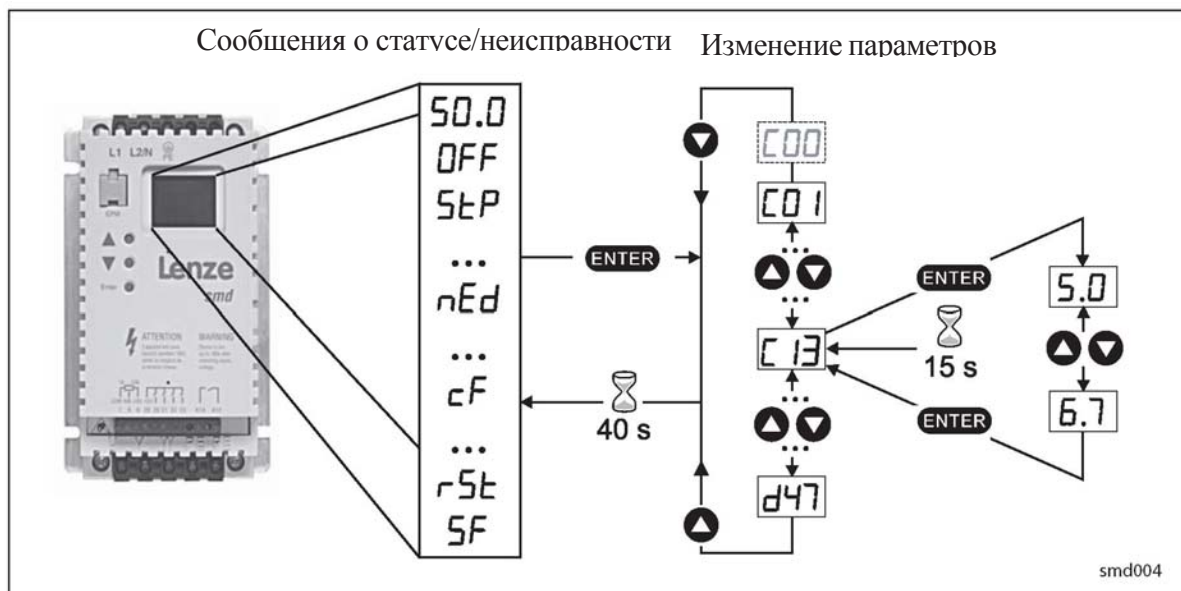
Сообщения о статусе/неисправности

Изменение параметров

L1 L2/N

Lenze
smd

ATTENTION

WARNING

50.0
OFF
StP
...
nEd
...
cF
...
rSt
SF

ENTER

40 s

C00
C01
C13
d47

ENTER

15 s

ENTER

5.0
6.7

smd004